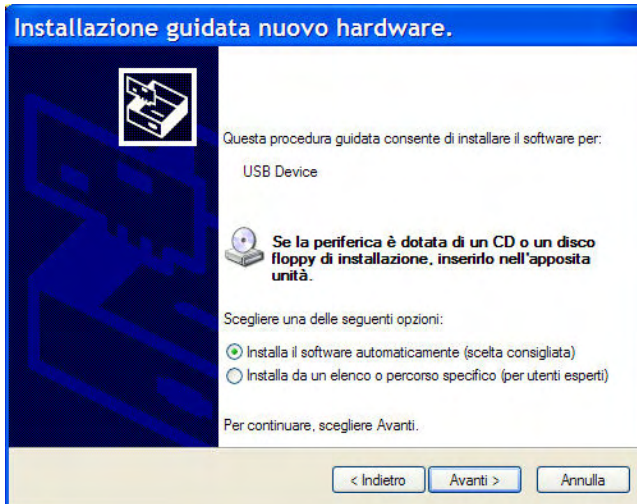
Installazione guidata nuovo hardware.

Questa procedura guidata consente di installare il software per:

USB Device

Se la periferica è dotata di un CD o un disco floppy di installazione, inserirlo nell'apposita unità.

Scegliere una delle seguenti opzioni:

Installa il software automaticamente (scelta consigliata)

Installa da un elenco o percorso specifico (per utenti esperti)

Per continuare, scegliere Avanti.

< Indietro

Avanti >

Annulla